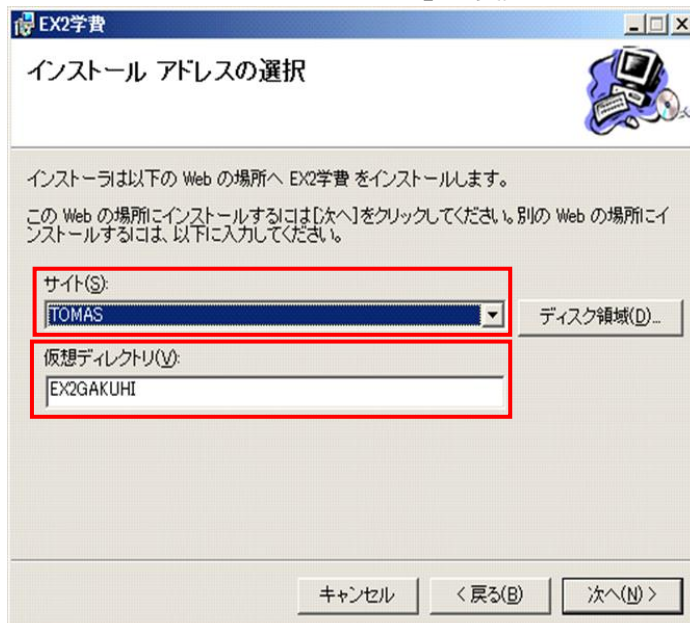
EX2学費

インストール アドレスの選択

インストーラは以下の Web の場所へ EX2学費 をインストールします。

この Web の場所にインストールするには[次へ]をクリックしてください。別の Web の場所にインストールするには、以下に入力してください。

サイト(S):

TOMAS

ディスク領域(D)...

仮想ディレクトリ(V):

EX2GAKUHI

キャンセル

< 戻る(B)

次へ(N) >